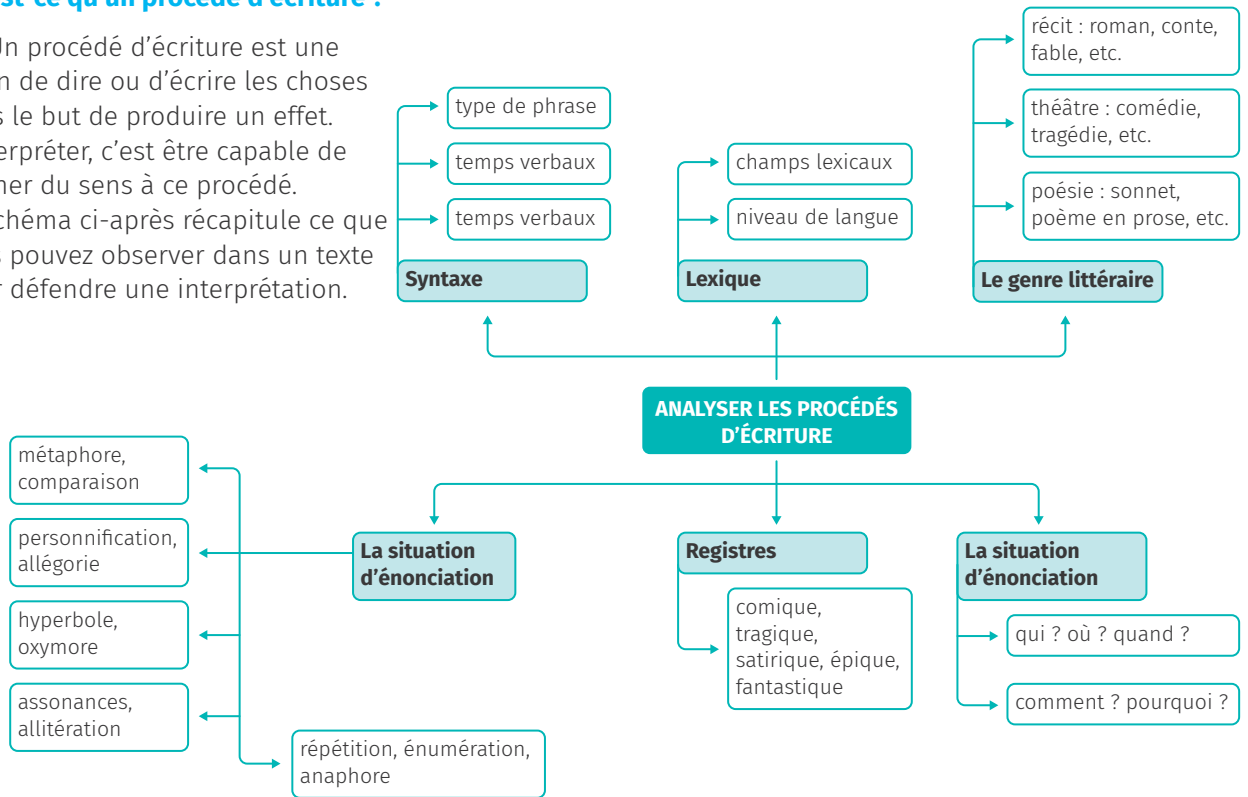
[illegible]st-ce qu'un procédé d'écriture ?

Un procédé d'écriture est une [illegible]n de dire ou d'écrire les choses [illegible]s le but de produire un effet. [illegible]erpréter, c'est être capable de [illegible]ner du sens à ce procédé. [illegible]chéma ci-après récapitule ce que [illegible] pouvez observer dans un texte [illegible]r défendre une interprétation.

type de phrase
temps verbaux
temps verbaux
Syntaxe

champs lexicaux
niveau de langue
Lexique

récit : roman, conte, fable, etc.
théâtre : comédie, tragédie, etc.
poésie : sonnet, poème en prose, etc.
Le genre littéraire

ANALYSER LES PROCÉDÉS D'ÉCRITURE

métaphore, comparaison
personnification, allégorie
hyperbole, oxymore
assonances, allitération
répétition, énumération, anaphore
La situation d'énonciation

Registres
comique, tragique, satirique, épique, fantastique

La situation d'énonciation
qui ? où ? quand ?
comment ? pourquoi ?